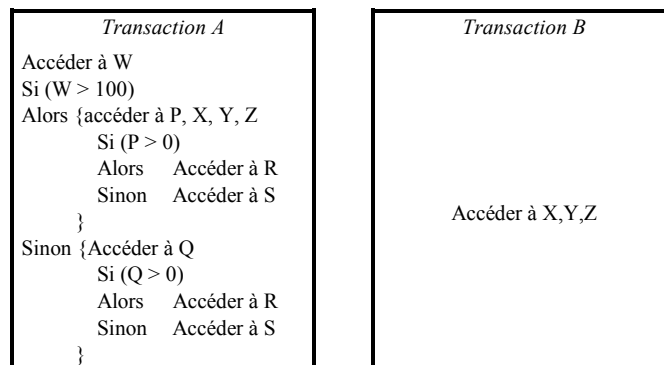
*Transaction A*

Accéder à W
Si (W > 100)
Alors {accéder à P, X, Y, Z
Si (P > 0)
Alors Accéder à R
Sinon Accéder à S
}
Sinon {Accéder à Q
Si (Q > 0)
Alors Accéder à R
Sinon Accéder à S
}

*Transaction B*

Accéder à X,Y,Z